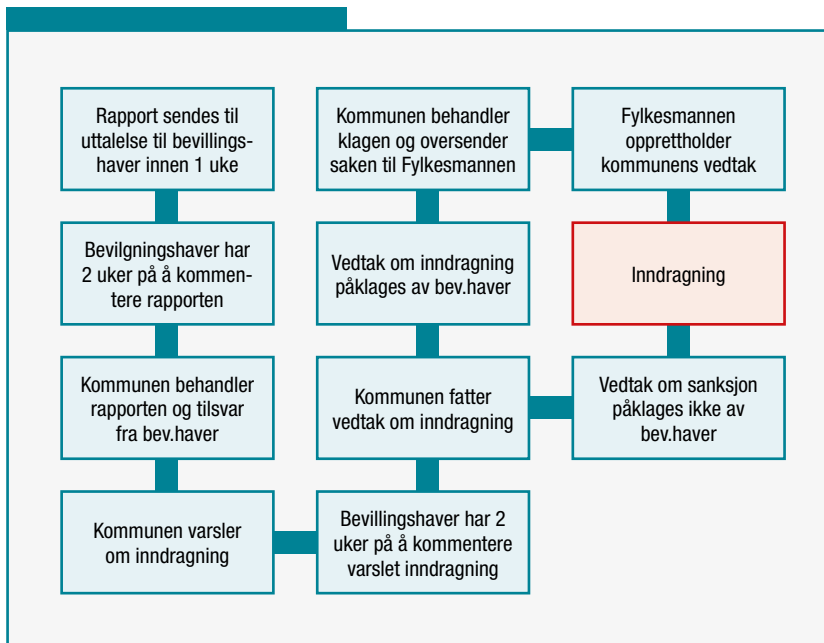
Rapport sendes til uttalelse til bevillingshaver innen 1 uke

Bevilgningshaver har 2 uker på å kommentere rapporten

Kommunen behandler rapporten og tilsvar fra bev.haver

Kommunen varsler om inndragning

Bevillingshaver har 2 uker på å kommentere varslet inndragning

Kommunen fatter vedtak om inndragning

Vedtak om inndragning påklages av bev.haver

Kommunen behandler klagen og oversender saken til Fylkesmannen

Fylkesmannen opprettholder kommunens vedtak

Inndragning

Vedtak om sanksjon påklages ikke av bev.haver